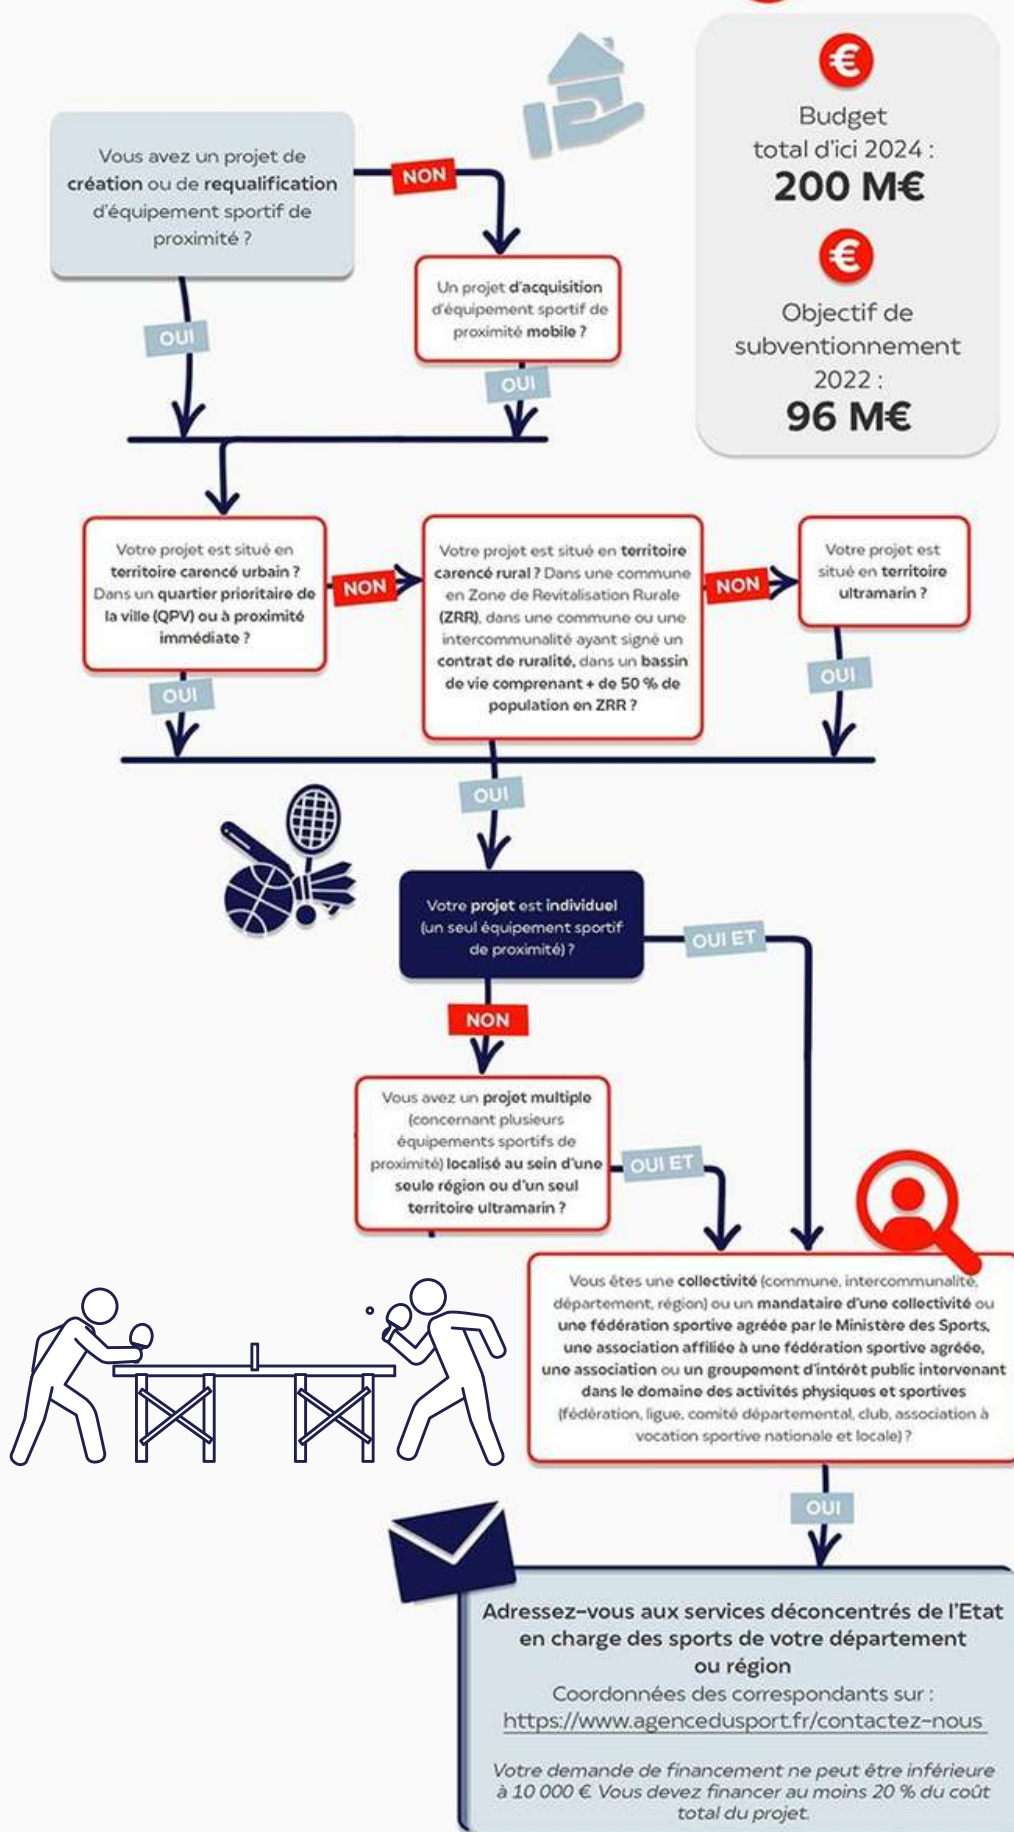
€

Budget total d'ici 2024 :
200 M€

€

Objectif de subventionnement 2022 :
96 M€

Vous avez un projet de création ou de requalification d'équipement sportif de proximité ?

NON

Un projet d'acquisition d'équipement sportif de proximité mobile ?

OUI

OUI

Votre projet est situé en territoire carencé urbain ? Dans un quartier prioritaire de la ville (QPV) ou à proximité immédiate ?

NON

Votre projet est situé en territoire carencé rural ? Dans une commune en Zone de Revitalisation Rurale (ZRR), dans une commune ou une intercommunalité ayant signé un contrat de ruralité, dans un bassin de vie comprenant + de 50 % de population en ZRR ?

NON

Votre projet est situé en territoire ultramarin ?

OUI

OUI

OUI

Votre projet est individuel (un seul équipement sportif de proximité) ?

OUI ET

NON

Vous avez un projet multiple (concernant plusieurs équipements sportifs de proximité) localisé au sein d'une seule région ou d'un seul territoire ultramarin ?

OUI ET

Vous êtes une collectivité (commune, intercommunalité, département, région) ou un mandataire d'une collectivité ou une fédération sportive agréée par le Ministère des Sports, une association affiliée à une fédération sportive agréée, une association ou un groupement d'intérêt public intervenant dans le domaine des activités physiques et sportives (fédération, ligue, comité départemental, club, association à vocation sportive nationale et locale) ?

OUI

Adressez-vous aux services déconcentrés de l'Etat en charge des sports de votre département ou région
Coordonnées des correspondants sur :
https://www.agencedusport.fr/contactez-nous

Votre demande de financement ne peut être inférieure à 10 000 €. Vous devez financer au moins 20 % du coût total du projet.